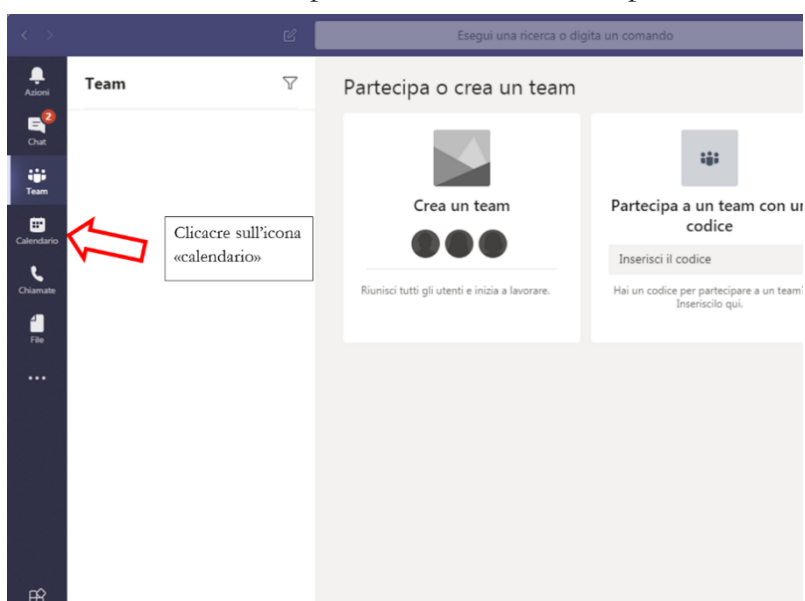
Esegui una ricerca o digita un comando

Azioni

2

Chat

Team

Calendario

Chiamate

File

...

Team

Clicacre sull'icona «calendario»

Partecipa o crea un team

Crea un team

Riunisci tutti gli utenti e inizia a lavorare.

Partecipa a un team con un codice

Inserisci il codice

Hai un codice per partecipare a un team? Inseriscilo qui.